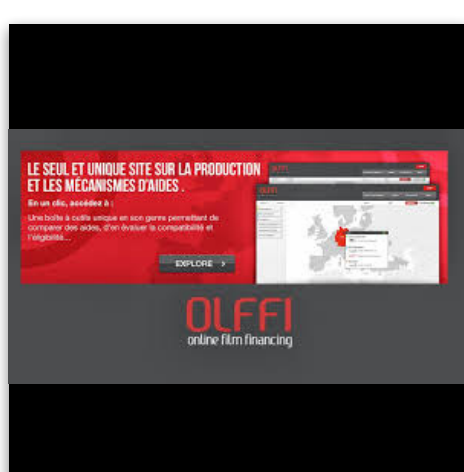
LE SEUL ET UNIQUE SITE SUR LA PRODUCTION ET LES MÉCANISMES D'AIDES .

En un clic, accédez à :

Une boîte à outils unique en son genre permettant de comparer des aides, d'en évaluer la compatibilité et l'éligibilité...

EXPLORE

OLFFI
online film financing